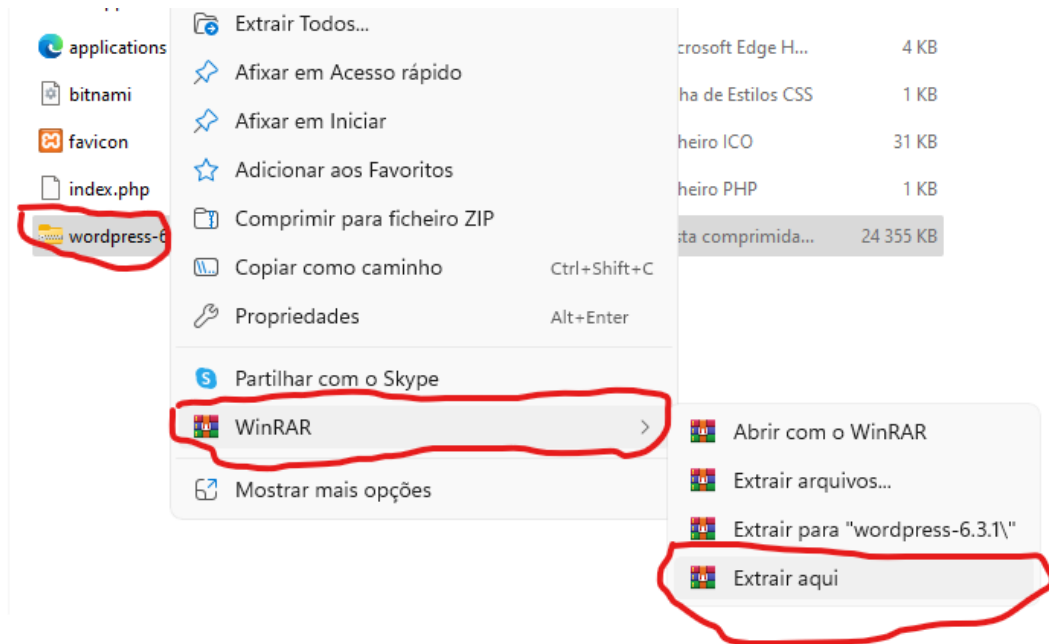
applications
bitnami
favicon
index.php
wordpress-6

Extrair Todos...
Afixar em Acesso rápido
Afixar em Iniciar
Adicionar aos Favoritos
Comprimir para ficheiro ZIP
Copiar como caminho Ctrl+Shift+C
Propriedades Alt+Enter
Partilhar com o Skype
WinRAR
Mostrar mais opções

crosoft Edge H... 4 KB
ha de Estilos CSS 1 KB
heiro ICO 31 KB
heiro PHP 1 KB
sta comprimida... 24 355 KB

Abrir com o WinRAR
Extrair arquivos...
Extrair para "wordpress-6.3.1\"
Extrair aqui